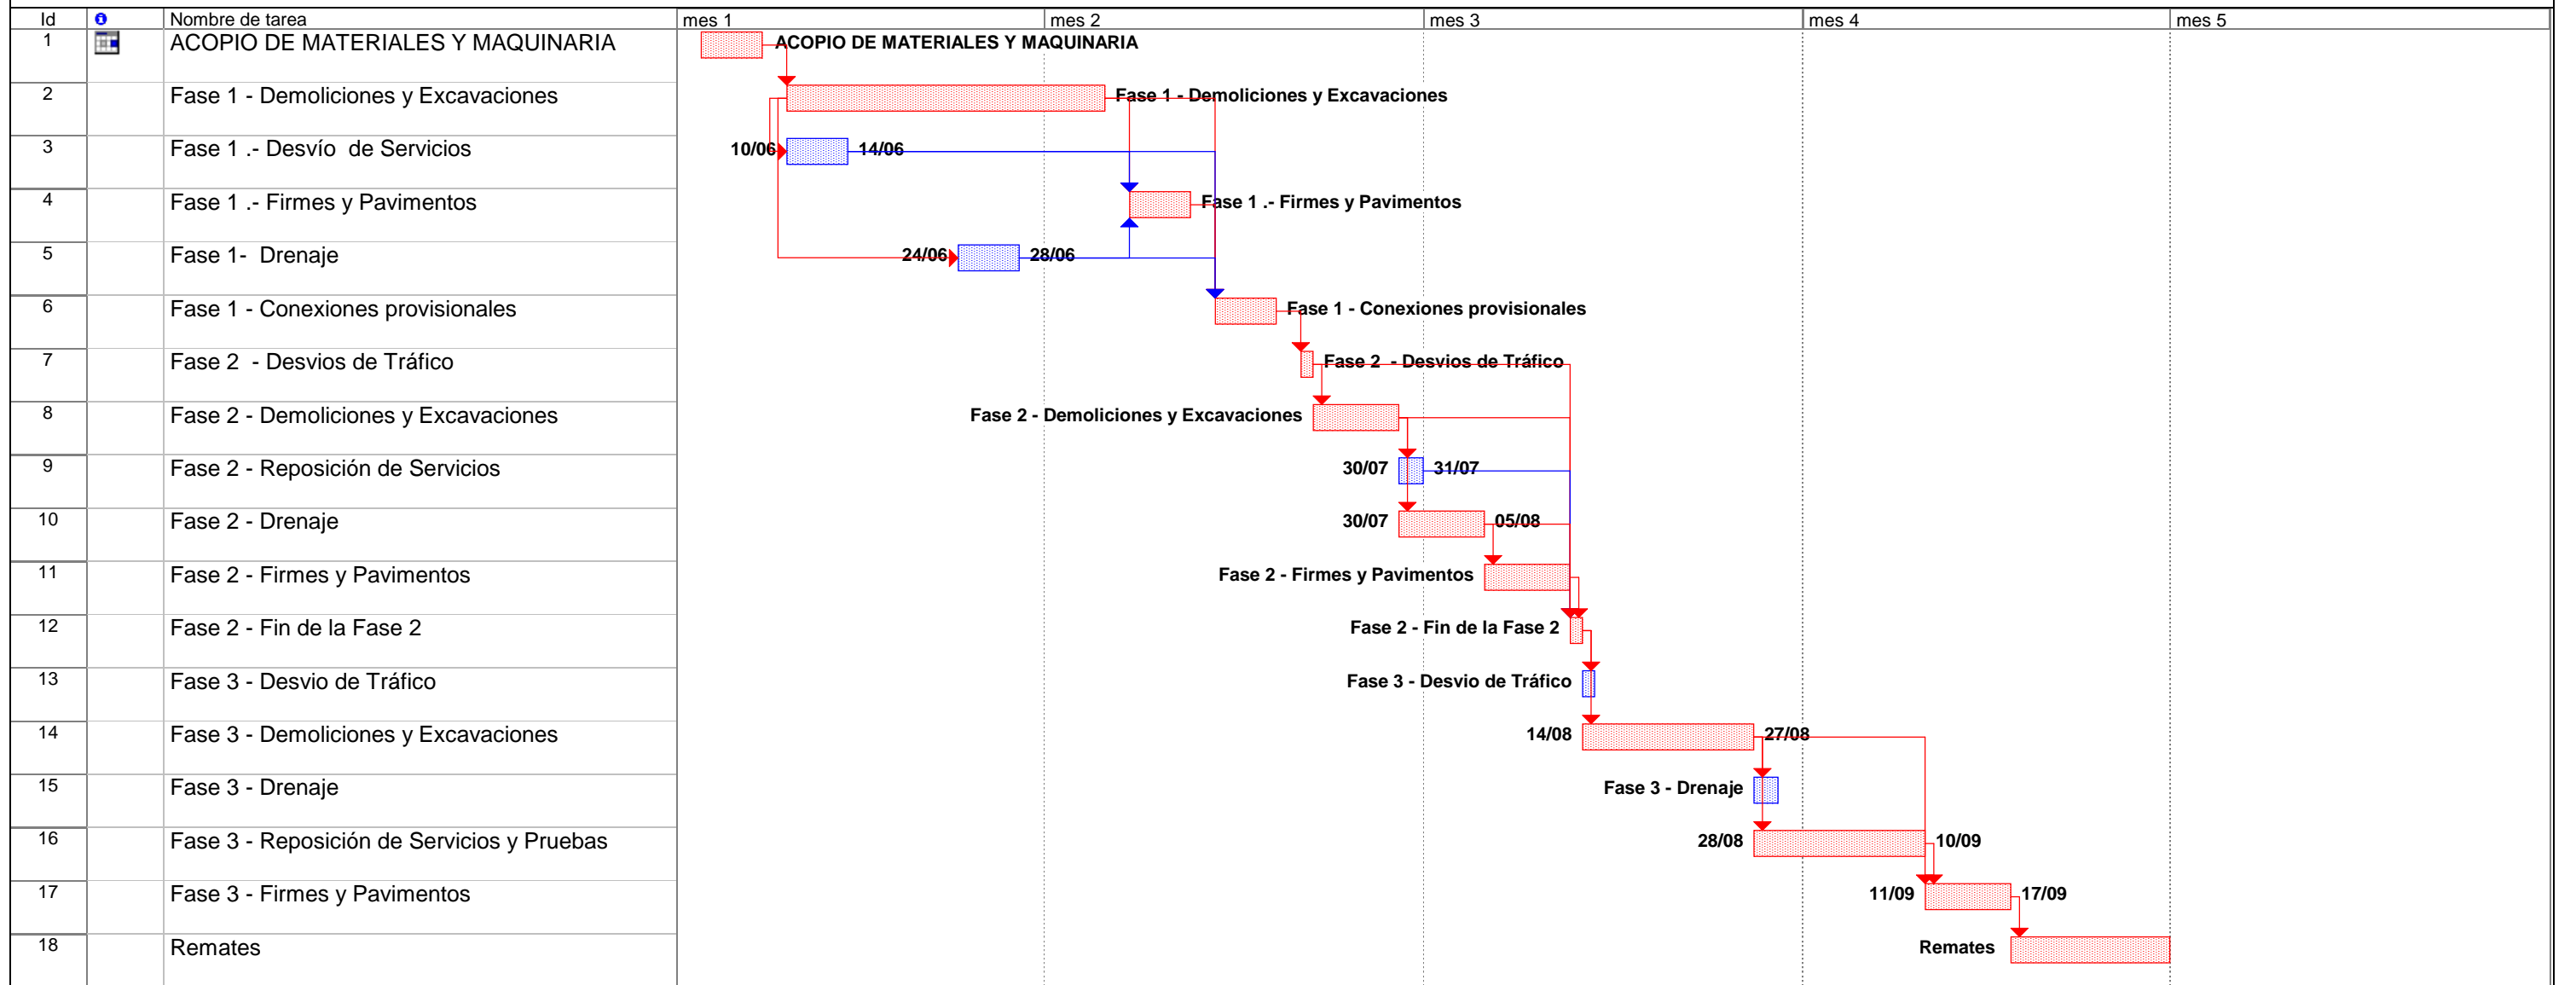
| Id | | Nombre de tarea |
|---|---|---|
| 1 | | ACOPIO DE MATERIALES Y MAQUINARIA |
| 2 | | Fase 1 - Demoliciones y Excavaciones |
| 3 | | Fase 1 .- Desvío de Servicios |
| 4 | | Fase 1 .- Firmes y Pavimentos |
| 5 | | Fase 1- Drenaje |
| 6 | | Fase 1 - Conexiones provisionales |
| 7 | | Fase 2 - Desvios de Tráfico |
| 8 | | Fase 2 - Demoliciones y Excavaciones |
| 9 | | Fase 2 - Reposición de Servicios |
| 10 | | Fase 2 - Drenaje |
| 11 | | Fase 2 - Firmes y Pavimentos |
| 12 | | Fase 2 - Fin de la Fase 2 |
| 13 | | Fase 3 - Desvio de Tráfico |
| 14 | | Fase 3 - Demoliciones y Excavaciones |
| 15 | | Fase 3 - Drenaje |
| 16 | | Fase 3 - Reposición de Servicios y Pruebas |
| 17 | | Fase 3 - Firmes y Pavimentos |
| 18 | | Remates |

mes 1 mes 2 mes 3 mes 4 mes 5

ACOPIO DE MATERIALES Y MAQUINARIA
Fase 1 - Demoliciones y Excavaciones
10/06 14/06
Fase 1 .- Firmes y Pavimentos
24/06 28/06
Fase 1 - Conexiones provisionales
Fase 2 - Desvios de Tráfico
Fase 2 - Demoliciones y Excavaciones
30/07 31/07
30/07 05/08
Fase 2 - Firmes y Pavimentos
Fase 2 - Fin de la Fase 2
Fase 3 - Desvio de Tráfico
14/08 27/08
Fase 3 - Drenaje
28/08 10/09
11/09 17/09
Remates